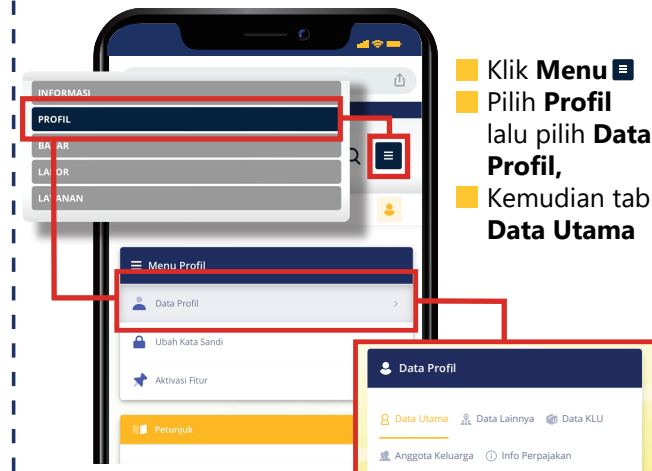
INFORMASI
PROFIL
BA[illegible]R
LA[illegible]OR
LA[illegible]ANAN

Menu Profil
Data Profil
Ubah Kata Sandi
Aktivasi Fitur
Petunjuk

Klik **Menu**
Pilih **Profil** lalu pilih **Data Profil,**
Kemudian tab **Data Utama**

Data Profil
Data Utama
Data Lainnya
Data KLU
Anggota Keluarga
Info Perpajakan